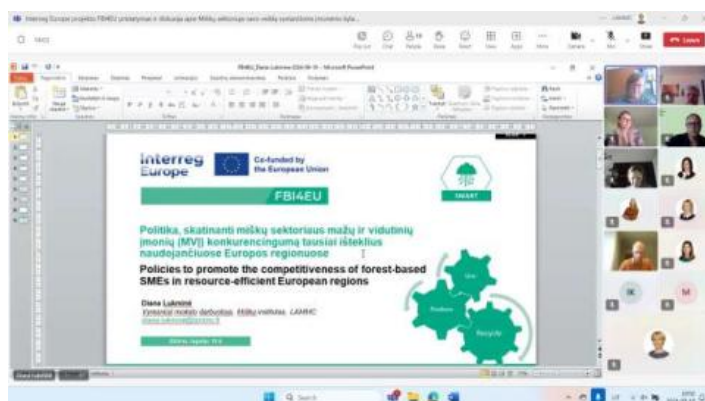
Interreg Europe projekto FBI4EU pristatymas ir diskusija apie Miškų sektoriaus savo veiklą sustiprinimo įmonėms tyla...

Leave

Interreg Europe

Co-funded by the European Union

FBI4EU

Politika, skatinanti miškų sektoriaus mažų ir vidutinių įmonių (MVĮ) konkurencingumą tausiai išteklius naudojančiuose Europos regionuose

Policies to promote the competitiveness of forest-based SMEs in resource-efficient European regions

Diana Lukminė

Vyresnioji mokslo darbuotoja, Miškų institutas, LAMMC

diana.lukmine@lammc.lt

Use

Reduce

Recycle

IK

M

Search